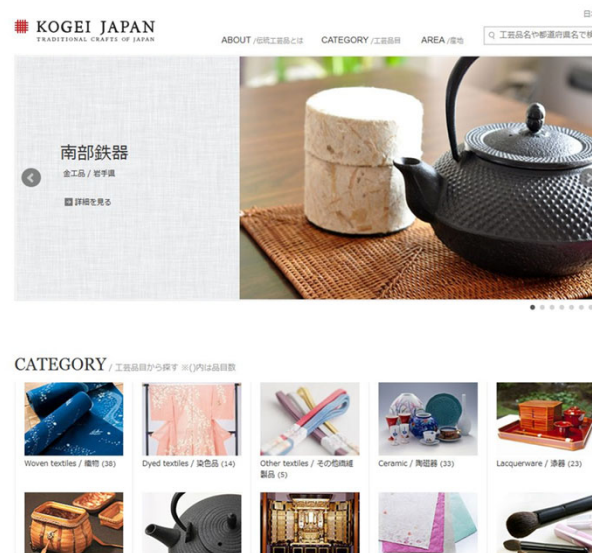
KOGEI JAPAN
TRADITIONAL CRAFTS OF JAPAN

ABOUT /伝統工芸品とは CATEGORY /工芸品群 AREA /産地

工芸品名や都道府県名で検

南部鉄器
金工品 / 岩手県
詳細を見る

CATEGORY / 工芸品群から探す ※()内は品目数

Woven textiles / 織物 (38)
Dyed textiles / 染色品 (14)
Other textiles / その他繊維製品 (5)
Ceramic / 陶磁器 (33)
Lacquerware / 漆器 (23)